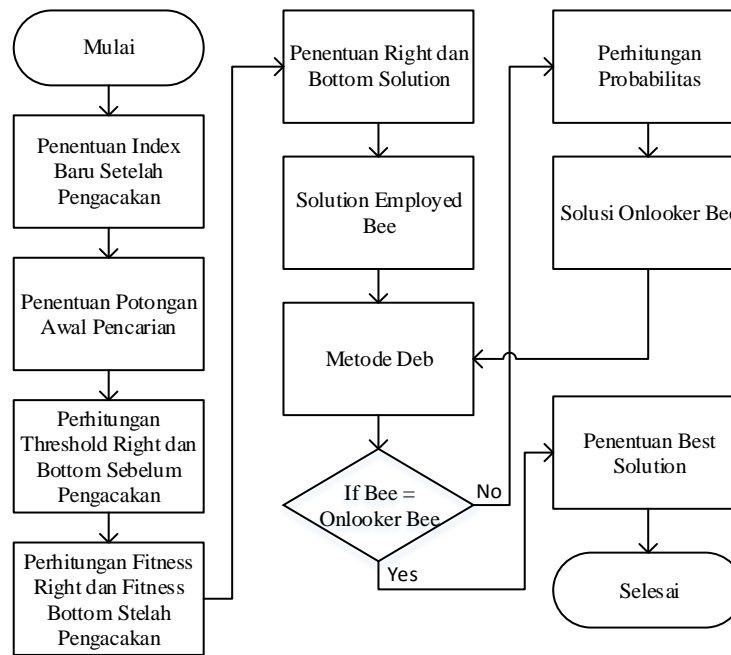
Mulai

Penentuan Index Baru Setelah Pengacakan

Penentuan Potongan Awal Pencarian

Perhitungan Threshold Right dan Bottom Sebelum Pengacakan

Perhitungan Fitness Right dan Fitness Bottom Stelah Pengacakan

Penentuan Right dan Bottom Solution

Solution Employed Bee

Metode Deb

If Bee = Onlooker Bee

No

Yes

Perhitungan Probabilitas

Solusi Onlooker Bee

Penentuan Best Solution

Selesai